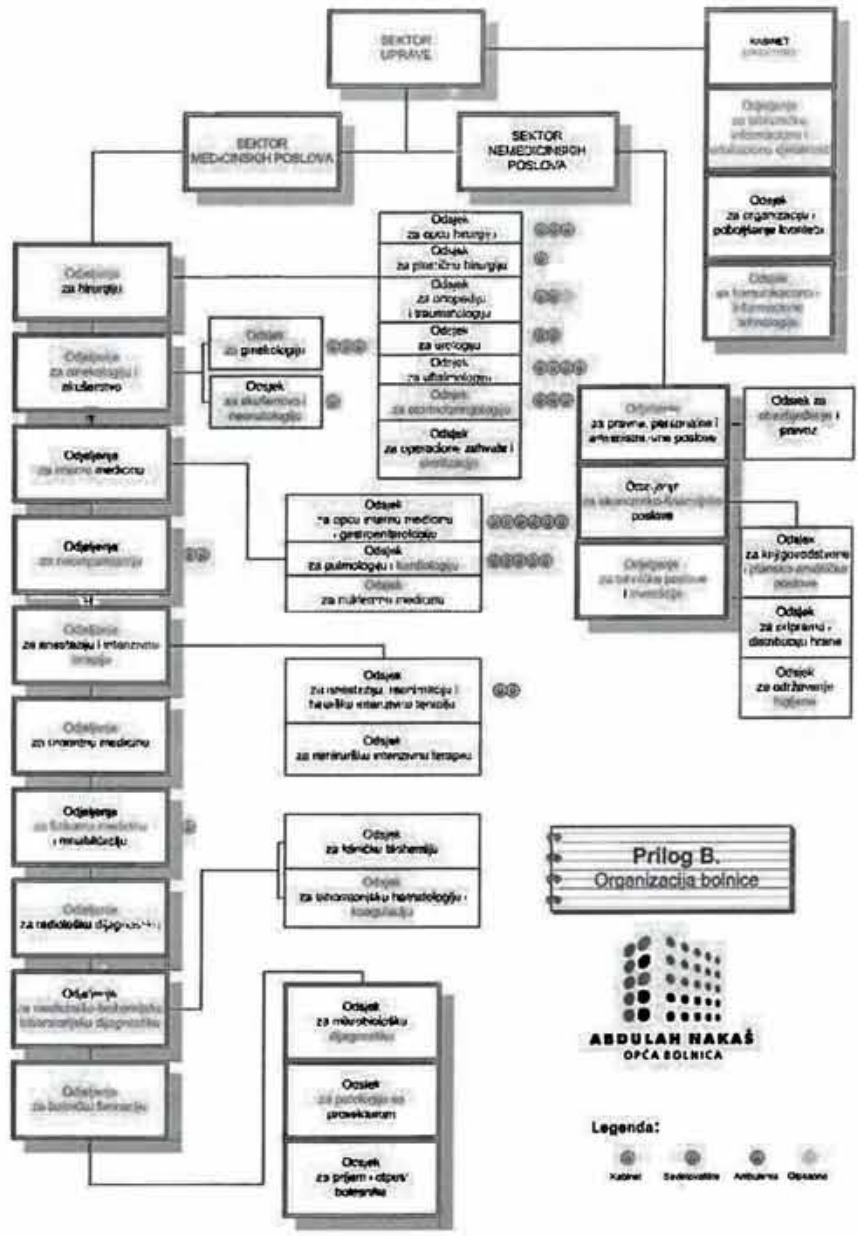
SEKTOR UPRAVE

KABINET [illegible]

Odjeljenje za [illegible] informacione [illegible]

Odsjek za organizaciju i poboljšanje kvaliteta

Odsjek za komunikacione i informacione tehnologije

SEKTOR MEDICINSKIH POSLOVA

SEKTOR NEMEDICINSKIH POSLOVA

Odjeljenje za hirurgiju

Odsjek za opću hirurgiju

Odsjek za plastičnu hirurgiju

Odsjek za ortopediju i traumatologiju

Odsjek za urologiju

Odsjek za oftalmologiju

Odsjek za otorinolaringologiju

Odsjek za operacione zahvate i sterilizaciju

Odjeljenje za ginekologiju i akušerstvo

Odsjek za ginekologiju

Odsjek za akušerstvo i neonatologiju

Odjeljenje za internu medicinu

Odsjek za opću internu medicinu i gastroenterologiju

Odsjek za pulmologiju i kardiologiju

Odsjek za nuklearnu medicinu

Odjeljenje za neuropsihijatriju

Odjeljenje za anesteziju i intenzivnu terapiju

Odsjek za anesteziju, reanimaciju i hiruršku intenzivnu terapiju

Odsjek za nehiruršku intenzivnu terapiju

Odjeljenje za urgentnu medicinu

Odjeljenje za fizikalnu medicinu i rehabilitaciju

Odsjek za kliničku biohemiju

Odsjek za laboratorijsku hematologiju i koagulaciju

Odjeljenje za radiološku dijagnostiku

Odjeljenje za medicinsko-biohemijsku laboratorijsku dijagnostiku

Odsjek za mikrobiološku dijagnostiku

Odjeljenje za bolničku farmaciju

Odsjek za patologiju sa prosekturom

Odsjek za prijem i otpust bolesnika

Odjeljenje za pravne, personalne i administrativne poslove

Odsjek za obezbjeđenje i prevoz

Odjeljenje za ekonomsko-finansijske poslove

Odjeljenje za tehničke poslove i investicije

Odsjek za knjigovodstvene i plansko-analitičke poslove

Odsjek za pripremu i distribuciju hrane

Odsjek za održavanje higijene

Prilog B.
Organizacija bolnice

ABDULAH NAKAŠ
OPĆA BOLNICA

Legenda:
Kabinet
Sestrinstvo
Ambulanta
Operacione